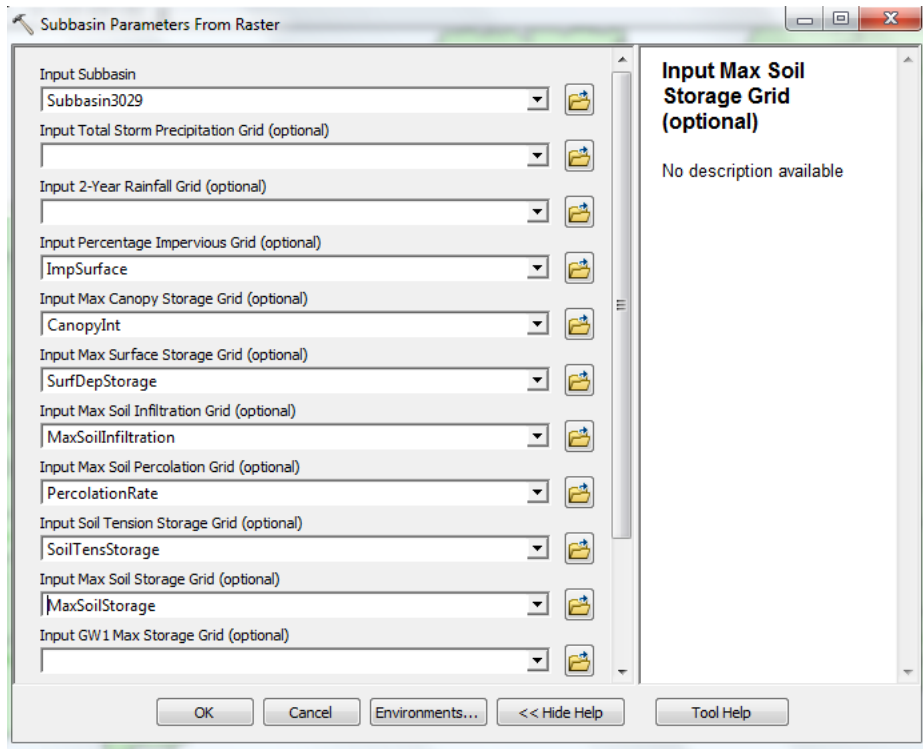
Subbasin Parameters From Raster

Input Subbasin
Subbasin3029
Input Total Storm Precipitation Grid (optional)

Input 2-Year Rainfall Grid (optional)

Input Percentage Impervious Grid (optional)
ImpSurface
Input Max Canopy Storage Grid (optional)
CanopyInt
Input Max Surface Storage Grid (optional)
SurfDepStorage
Input Max Soil Infiltration Grid (optional)
MaxSoilInfiltration
Input Max Soil Percolation Grid (optional)
PercolationRate
Input Soil Tension Storage Grid (optional)
SoilTensStorage
Input Max Soil Storage Grid (optional)
MaxSoilStorage
Input GW1 Max Storage Grid (optional)

Input Max Soil Storage Grid (optional)

No description available

OK
Cancel
Environments...
<< Hide Help
Tool Help